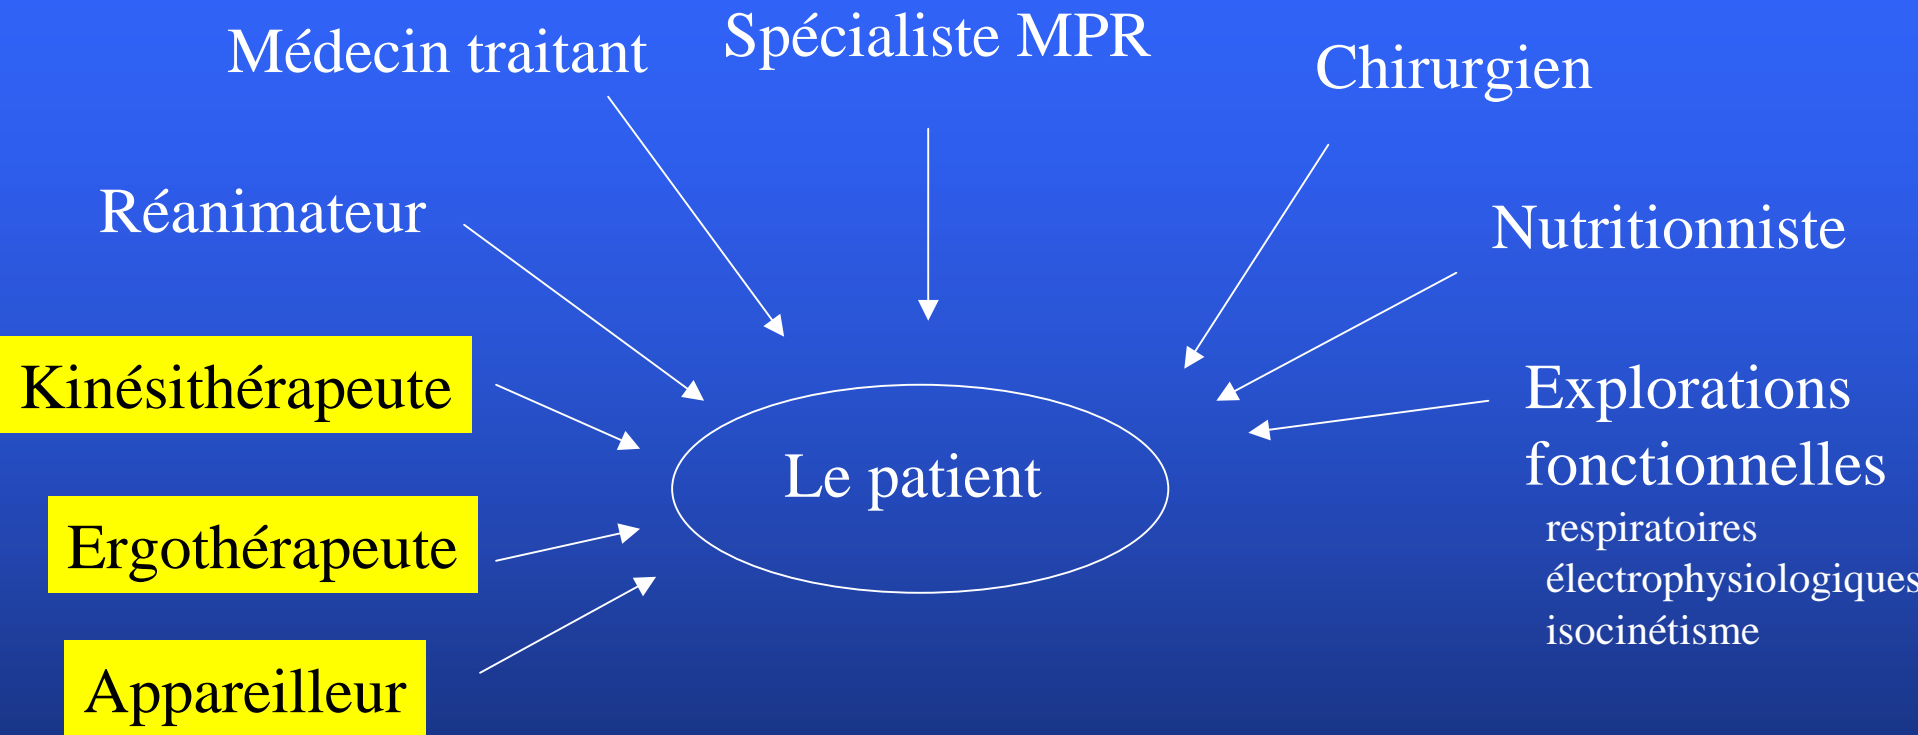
Médecin traitant

Spécialiste MPR

Chirurgien

Réanimateur

Nutritionniste

Kinésithérapeute

Explorations fonctionnelles
respiratoires
électrophysiologiques
isocinétisme

Le patient

Ergothérapeute

Appareilleur